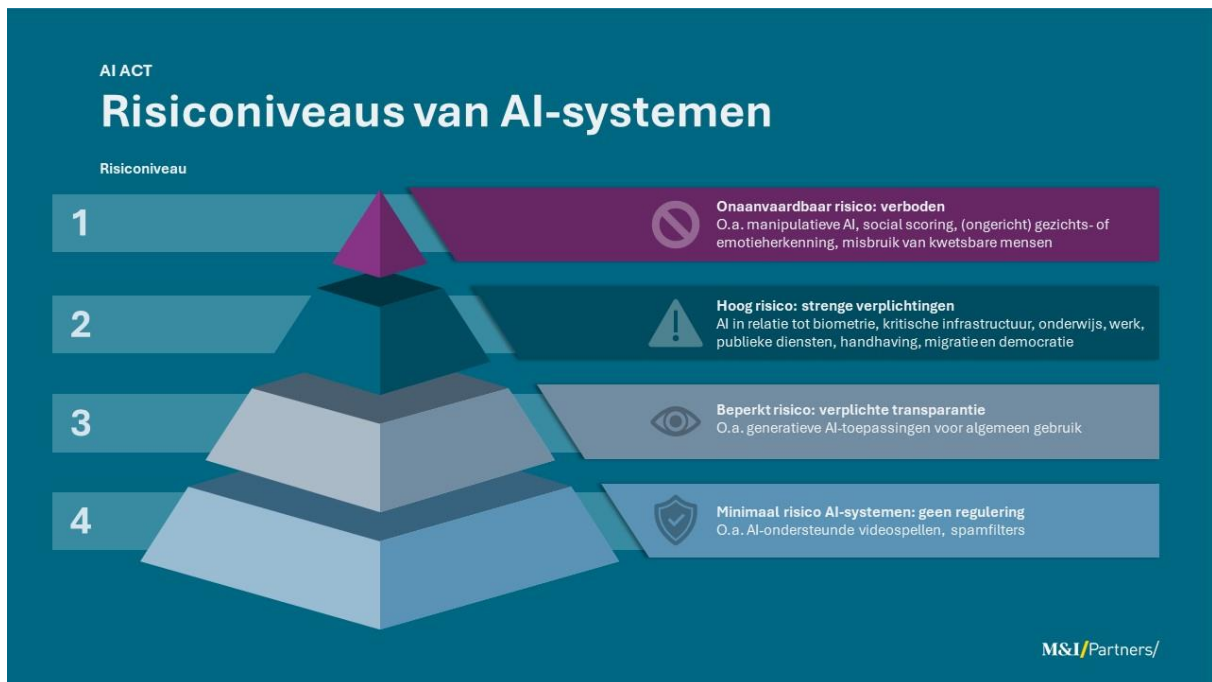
AI ACT

Risiconiveaus van AI-systemen

Risiconiveau

1

Onaanvaardbaar risico: verboden
O.a. manipulatieve AI, social scoring, (ongericht) gezichts- of emotieherkenning, misbruik van kwetsbare mensen

2

Hoog risico: strenge verplichtingen
AI in relatie tot biometrie, kritische infrastructuur, onderwijs, werk, publieke diensten, handhaving, migratie en democratie

3

Beperkt risico: verplichte transparantie
O.a. generatieve AI-toepassingen voor algemeen gebruik

4

Minimaal risico AI-systemen: geen regulering
O.a. AI-ondersteunde videospellen, spamfilters

M&I/Partners/